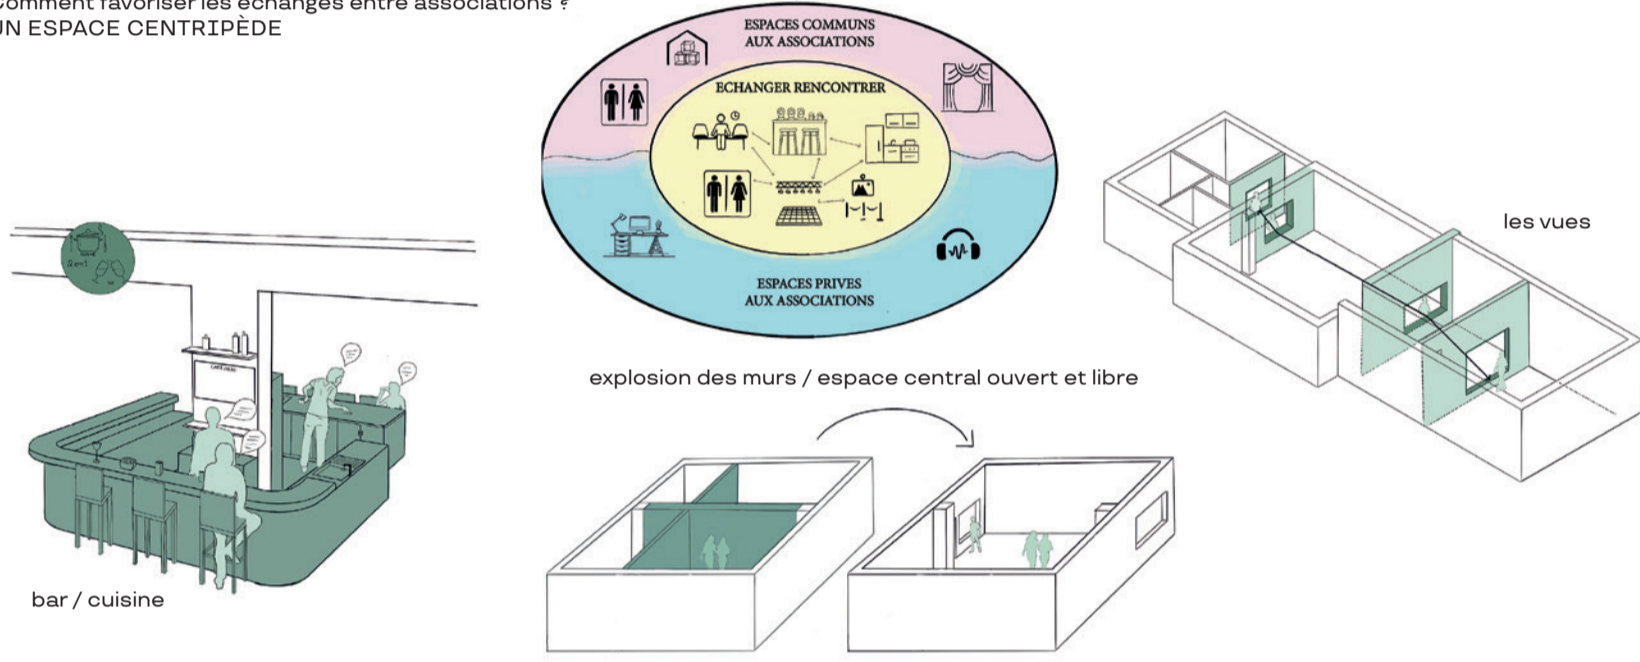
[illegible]omment favoriser les échanges entre associations ?
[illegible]N ESPACE CENTRIPÈDE

ESPACES COMMUNS AUX ASSOCIATIONS

ECHANGER RENCONTRER

ESPACES PRIVES AUX ASSOCIATIONS

les vues

explosion des murs / espace central ouvert et libre

bar / cuisine